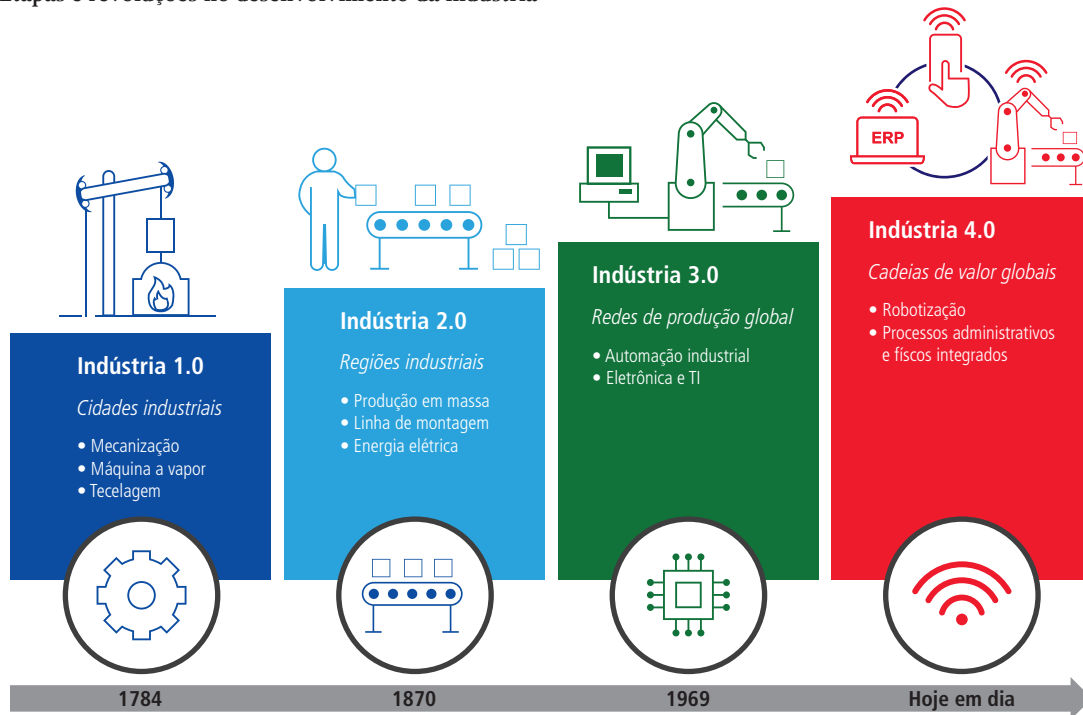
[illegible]

ERP

**Indústria 1.0**

*Cidades industriais*

• Mecanização
• Máquina a vapor
• Tecelagem

**Indústria 2.0**

*Regiões industriais*

• Produção em massa
• Linha de montagem
• Energia elétrica

**Indústria 3.0**

*Redes de produção global*

• Automação industrial
• Eletrônica e TI

**Indústria 4.0**

*Cadeias de valor globais*

• Robotização
• Processos administrativos e físcos integrados

1784

1870

1969

Hoje em dia